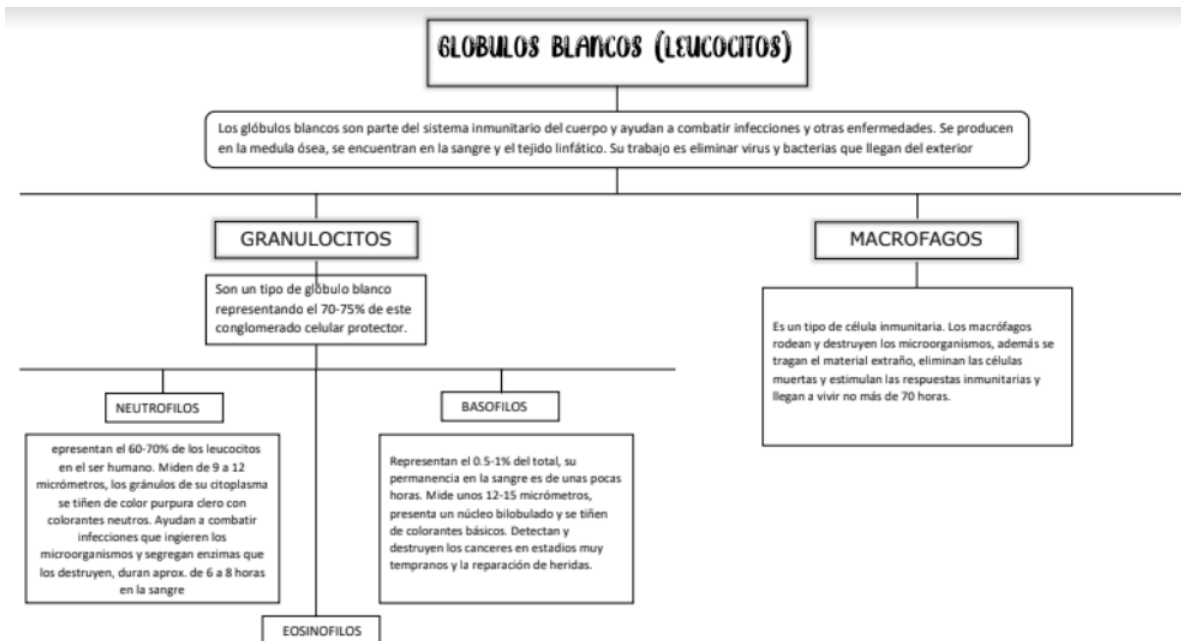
GLOBULOS BLANCOS (LEUCOCITOS)

Los glóbulos blancos son parte del sistema inmunitario del cuerpo y ayudan a combatir infecciones y otras enfermedades. Se producen en la medula ósea, se encuentran en la sangre y el tejido linfático. Su trabajo es eliminar virus y bacterias que llegan del exterior

GRANULOCITOS

Son un tipo de glóbulo blanco representando el 70-75% de este conglomerado celular protector.

NEUTROFILOS

epresentan el 60-70% de los leucocitos en el ser humano. Miden de 9 a 12 micrómetros, los gránulos de su citoplasma se tiñen de color purpura clero con colorantes neutros. Ayudan a combatir infecciones que ingieren los microorganismos y segregan enzimas que los destruyen, duran aprox. de 6 a 8 horas en la sangre

BASOFILOS

Representan el 0.5-1% del total, su permanencia en la sangre es de unas pocas horas. Mide unos 12-15 micrómetros, presenta un núcleo bilobulado y se tiñen de colorantes básicos. Detectan y destruyen los canceres en estadios muy tempranos y la reparación de heridas.

EOSINOFILOS

MACROFAGOS

Es un tipo de célula inmunitaria. Los macrófagos rodean y destruyen los microorganismos, además se tragan el material extraño, eliminan las células muertas y estimulan las respuestas inmunitarias y llegan a vivir no más de 70 horas.